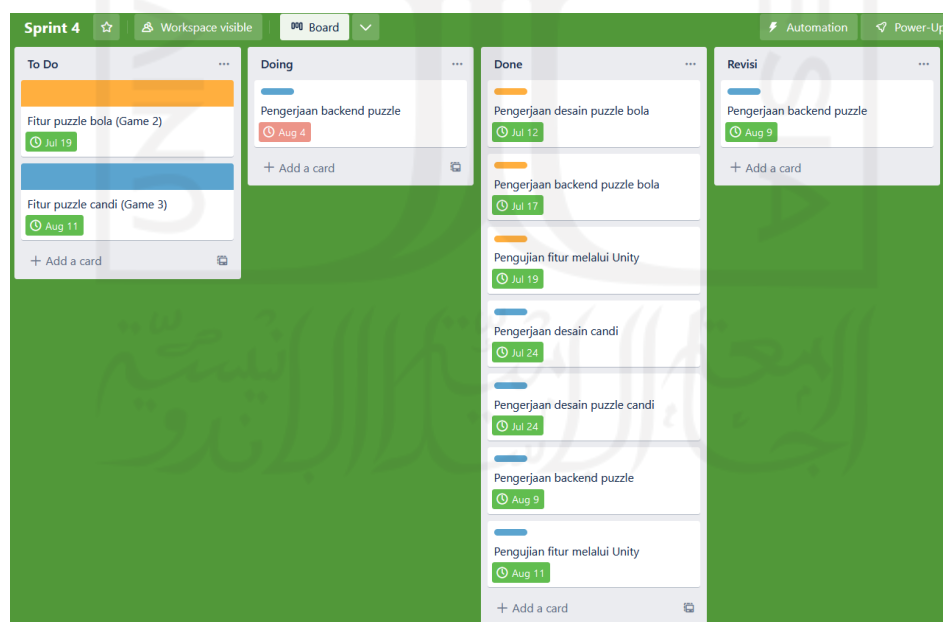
Sprint 4 Workspace visible Board Automation Power-Up

To Do

Fitur puzzle bola (Game 2)
Jul 19

Fitur puzzle candi (Game 3)
Aug 11

+ Add a card

Doing

Pengerjaan backend puzzle
Aug 4

+ Add a card

Done

Pengerjaan desain puzzle bola
Jul 12

Pengerjaan backend puzzle bola
Jul 17

Pengujian fitur melalui Unity
Jul 19

Pengerjaan desain candi
Jul 24

Pengerjaan desain puzzle candi
Jul 24

Pengerjaan backend puzzle
Aug 9

Pengujian fitur melalui Unity
Aug 11

+ Add a card

Revisi

Pengerjaan backend puzzle
Aug 9

+ Add a card